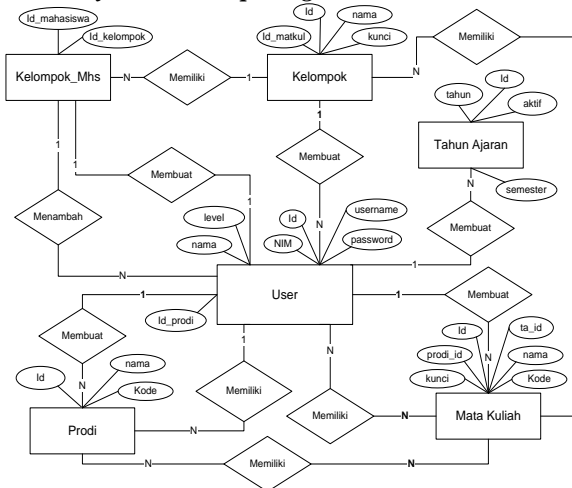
Id_mahasiswa
Id_kelompok
Kelompok_Mhs
N
Memiliki
1
Id
nama
Id_matkul
kunci
Kelompok
N
Memiliki
1
1
Membuat
Menambah
1
1
Membuat
N
tahun
Id
aktif
Tahun Ajaran
N
semester
level
nama
Id
NIM
username
password
Membuat
N
1
User
1
Membuat
1
Membuat
Id_prodi
1
N
Id
ta_id
nama
prodi_id
N
Kode
kunci
nama
Id
N
Kode
Memiliki
Memiliki
N
Prodi
N
Mata Kuliah
N
Memiliki
N